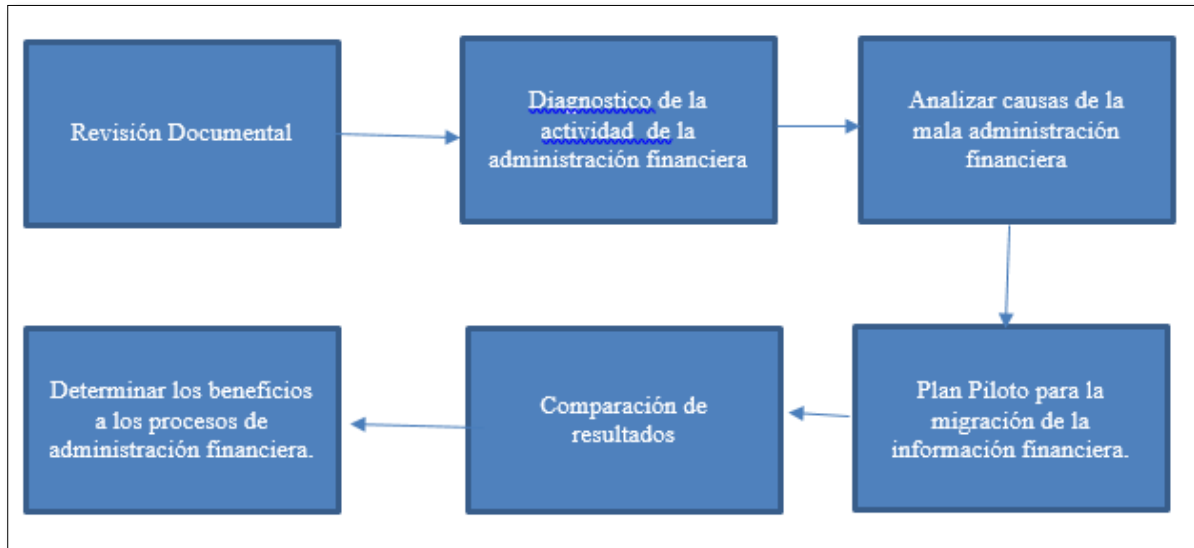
Revisión Documental

Diagnostico de la actividad de la administración financiera

Analizar causas de la mala administración financiera

Plan Piloto para la migración de la información financiera.

Comparación de resultados

Determinar los beneficios a los procesos de administración financiera.